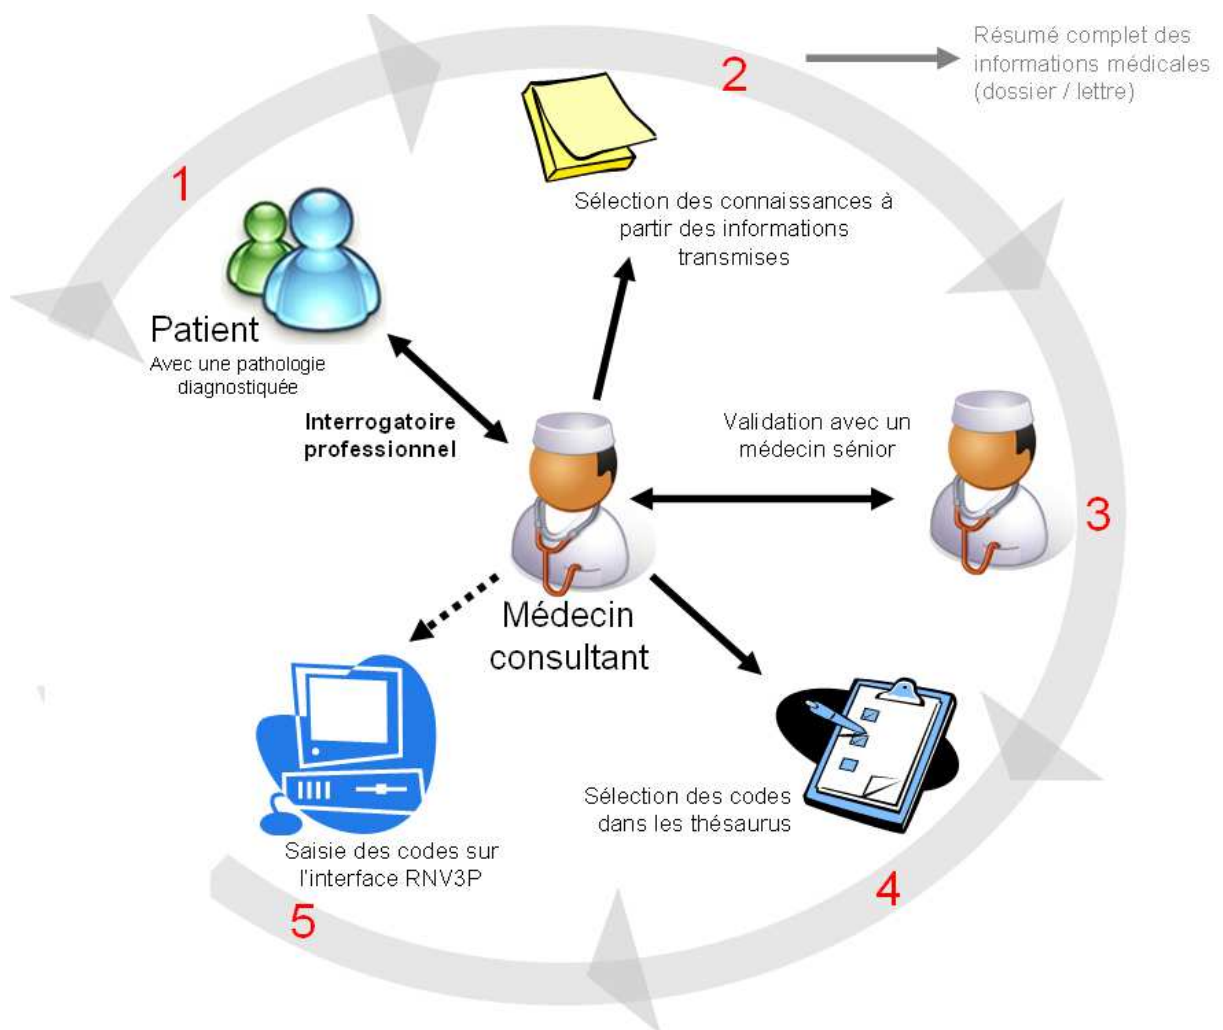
Résumé complet des informations médicales (dossier / lettre)

2

Sélection des connaissances à partir des informations transmises

1

Patient
Avec une pathologie diagnostiquée

Interrogatoire professionnel

Validation avec un médecin sénior

3

Médecin consultant

Sélection des codes dans les thésaurus

4

Saisie des codes sur l'interface RNV3P

5